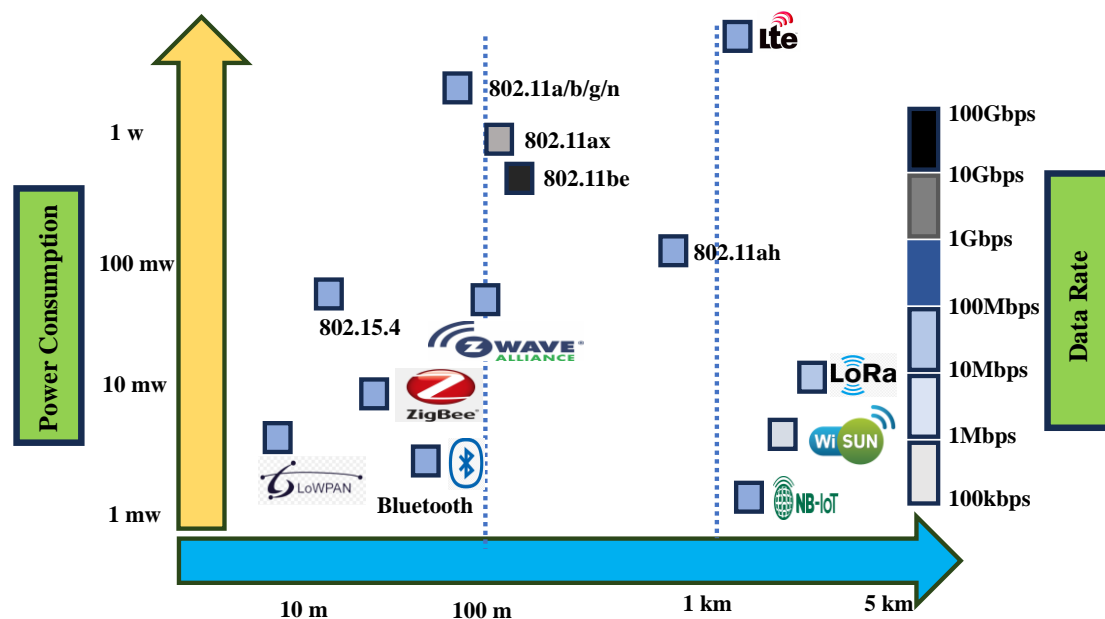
Power Consumption

1 w

100 mw

10 mw

1 mw

802.11a/b/g/n

802.11ax

802.11be

802.11ah

Lte

802.15.4

Z WAVE ALLIANCE

ZigBee

LoWPAN

Bluetooth

LoRa

Wi SUN

NB-IoT

100Gbps

10Gbps

1Gbps

100Mbps

10Mbps

1Mbps

100kbps

Data Rate

10 m

100 m

1 km

5 km